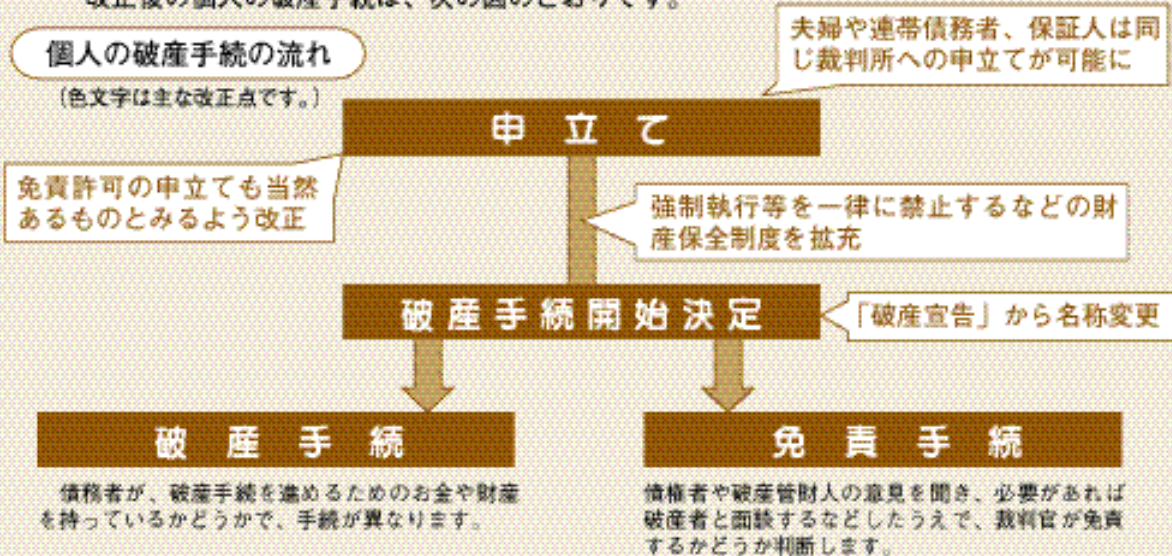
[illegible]

個人の破産手続の流れ

（色文字は主な改正点です。）

夫婦や連帯債務者、保証人は同じ裁判所への申立てが可能に

申立て

免責許可の申立ても当然あるものとみるよう改正

強制執行等を一律に禁止するなどの財産保全制度を拡充

破産手続開始決定

「破産宣告」から名称変更

破産手続

債務者が、破産手続を進めるためのお金や財産を持っているかどうかで、手続が異なります。

免責手続

債権者や破産管財人の意見を聞き、必要があれば破産者と面談するなどしたうえで、裁判官が免責するかどうか判断します。